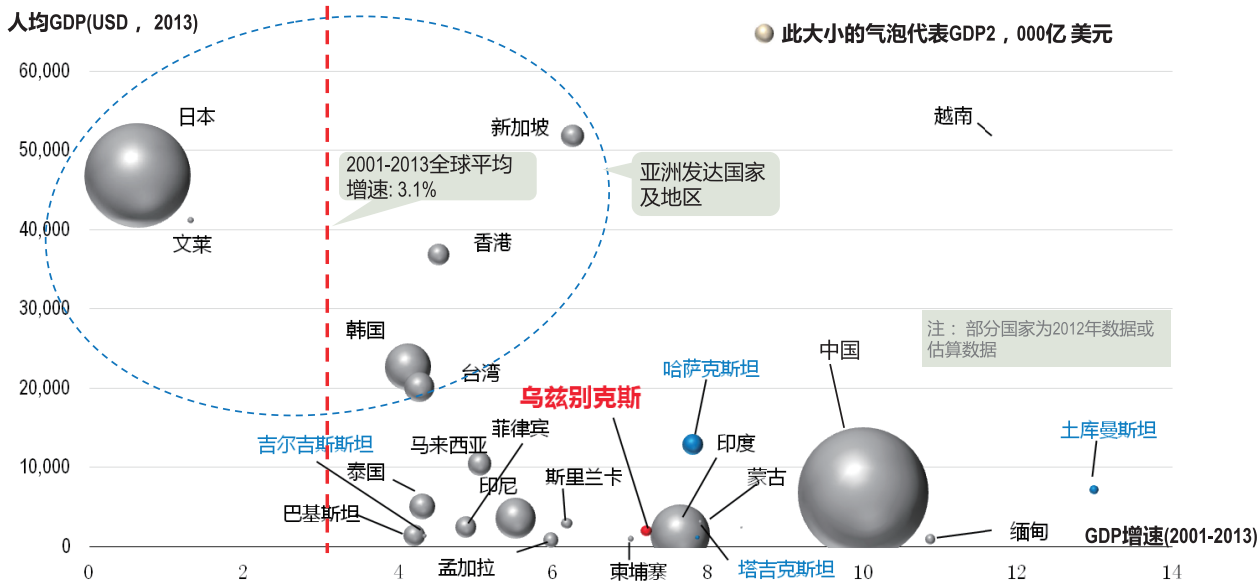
人均GDP(USD， 2013)

此大小的气泡代表GDP2，000亿 美元

60,000
50,000
40,000
30,000
20,000
10,000
0

日本
文莱
新加坡
2001-2013全球平均增速: 3.1%
亚洲发达国家及地区
越南
香港
韩国
台湾
注： 部分国家为2012年数据或估算数据
中国
哈萨克斯坦
乌兹别克斯
菲律宾
吉尔吉斯斯坦
马来西亚
印度
土库曼斯坦
泰国
印尼
斯里兰卡
蒙古
巴基斯坦
孟加拉
柬埔寨
塔吉克斯坦
缅甸
GDP增速(2001-2013)

0
2
4
6
8
10
12
14